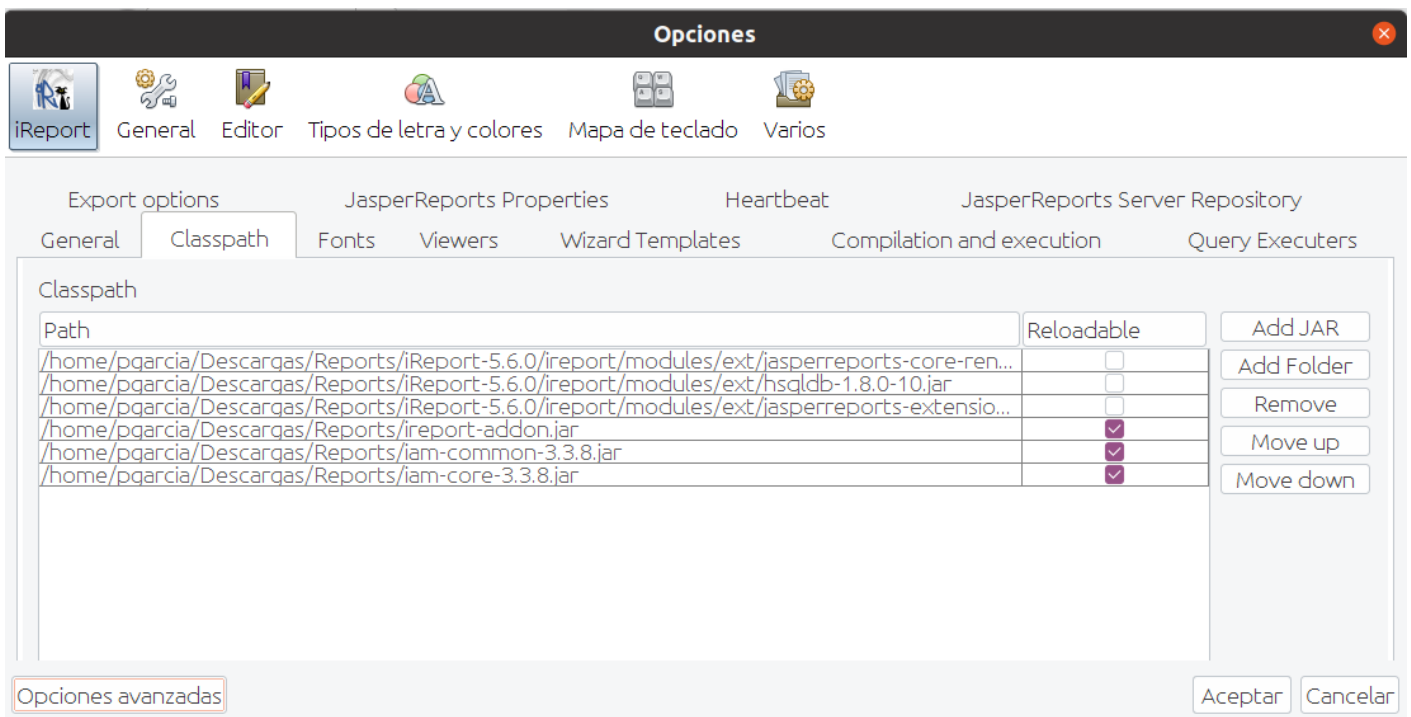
Opciones

iReport General Editor Tipos de letra y colores Mapa de teclado Varios

Export options JasperReports Properties Heartbeat JasperReports Server Repository
General Classpath Fonts Viewers Wizard Templates Compilation and execution Query Executers

Classpath

| Path | Reloadable |
|---|---|
| /home/pgarcia/Descargas/Reports/iReport-5.6.0/ireport/modules/ext/jasperreports-core-ren... | ☐ |
| /home/pgarcia/Descargas/Reports/iReport-5.6.0/ireport/modules/ext/hsqldb-1.8.0-10.jar | ☐ |
| /home/pgarcia/Descargas/Reports/iReport-5.6.0/ireport/modules/ext/jasperreports-extensio... | ☐ |
| /home/pgarcia/Descargas/Reports/ireport-addon.jar | ☑ |
| /home/pgarcia/Descargas/Reports/iam-common-3.3.8.jar | ☑ |
| /home/pgarcia/Descargas/Reports/iam-core-3.3.8.jar | ☑ |

Add JAR
Add Folder
Remove
Move up
Move down

Opciones avanzadas Aceptar Cancelar